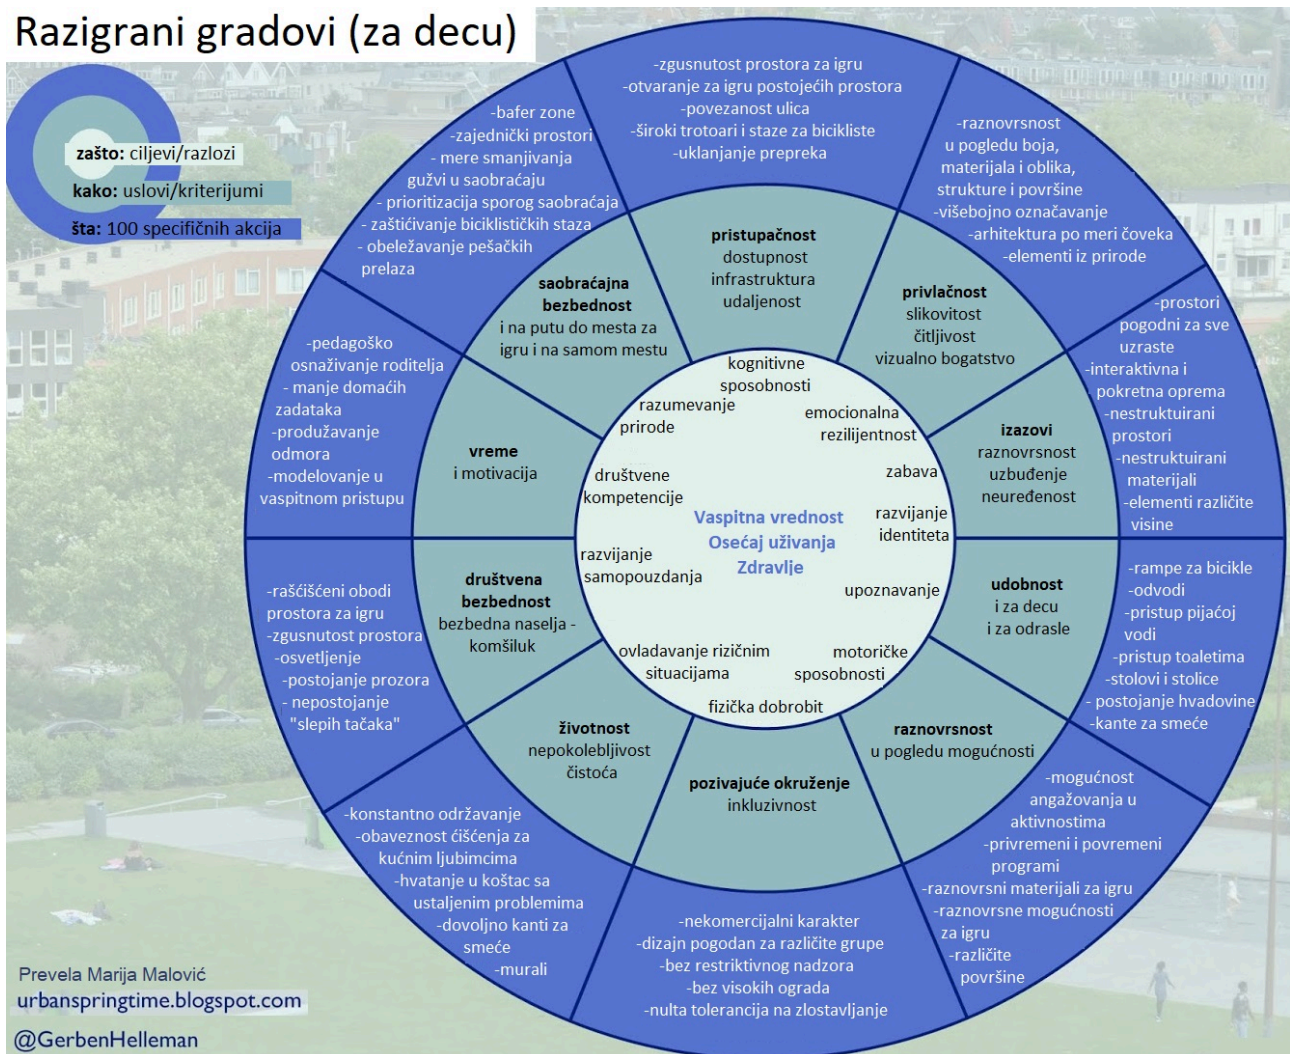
Razigrani gradovi (za decu)

zašto: ciljevi/razlozi
kako: uslovi/kriterijumi
šta: 100 specifičnih akcija

-zgusnutost prostora za igru
-otvaranje za igru postojećih prostora
-povezanost ulica
-široki trotoari i staze za bicikliste
-uklanjanje prepreka

-raznovrsnost u pogledu boja, materijala i oblika, strukture i površine
-višebojno označavanje
-arhitektura po meri čoveka
-elementi iz prirode

-prostori pogodni za sve uzraste
-interaktivna i pokretna oprema
-nestruktuirani prostori
-nestruktuirani materijali
-elementi različite visine

-rampe za bicikle
-odvodi
-pristup pijaćoj vodi
-pristup toaletima
-stolovi i stolice
-postojanje hvadovine
-kante za smeće

-mogućnost angažovanja u aktivnostima
-privremeni i povremeni programi
-raznovrsni materijali za igru
-raznovrsne mogućnosti za igru
-različite površine

-nekomercijalni karakter
-dizajn pogodan za različite grupe
-bez restriktivnog nadzora
-bez visokih ograda
-nulta tolerancija na zlostavljanje

-konstantno održavanje
-obaveznost čišćenja za kućnim ljubimcima
-hvatanje u koštac sa ustaljenim problemima
-dovoljno kanti za smeće
-murali

-raščišćeni obodi prostora za igru
-zgusnutost prostora
-osvetljenje
-postojanje prozora
- nepostojanje "slepih tačaka"

-pedagoško osnaživanje roditelja
- manje domaćih zadataka
-produžavanje odmora
-modelovanje u vaspitnom pristupu

-bafer zone
-zajednički prostori
- mere smanjivanja gužvi u saobraćaju
- prioritizacija sporog saobraćaja
- zaštićivanje biciklističkih staza
- obeležavanje pešačkih prelaza

saobraćajna bezbednost
i na putu do mesta za igru i na samom mestu

pristupačnost
dostupnost
infrastruktura
udaljenost

privlačnost
slikovitost
čitljivost
vizualno bogatstvo

izazovi
raznovrsnost
uzbuđenje
neuređenost

udobnost
i za decu
i za odrasle

raznovrsnost
u pogledu mogućnosti

pozivajuće okruženje
inkluzivnost

životnost
nepokolebljivost
čistoća

društvena bezbednost
bezbedna naselja - komšiluk

vreme
i motivacija

kognitivne sposobnosti
razumevanje prirode
emocionalna rezilijentnost
zabava
društvene kompetencije
razvijanje identiteta
Vaspitna vrednost
Osećaj uživanja
Zdravlje
razvijanje samopouzdanja
upoznavanje
ovladavanje rizičnim situacijama
motoričke sposobnosti
fizička dobrobit

Prevela Marija Malović
urbanspringtime.blogspot.com
@GerbenHelleman